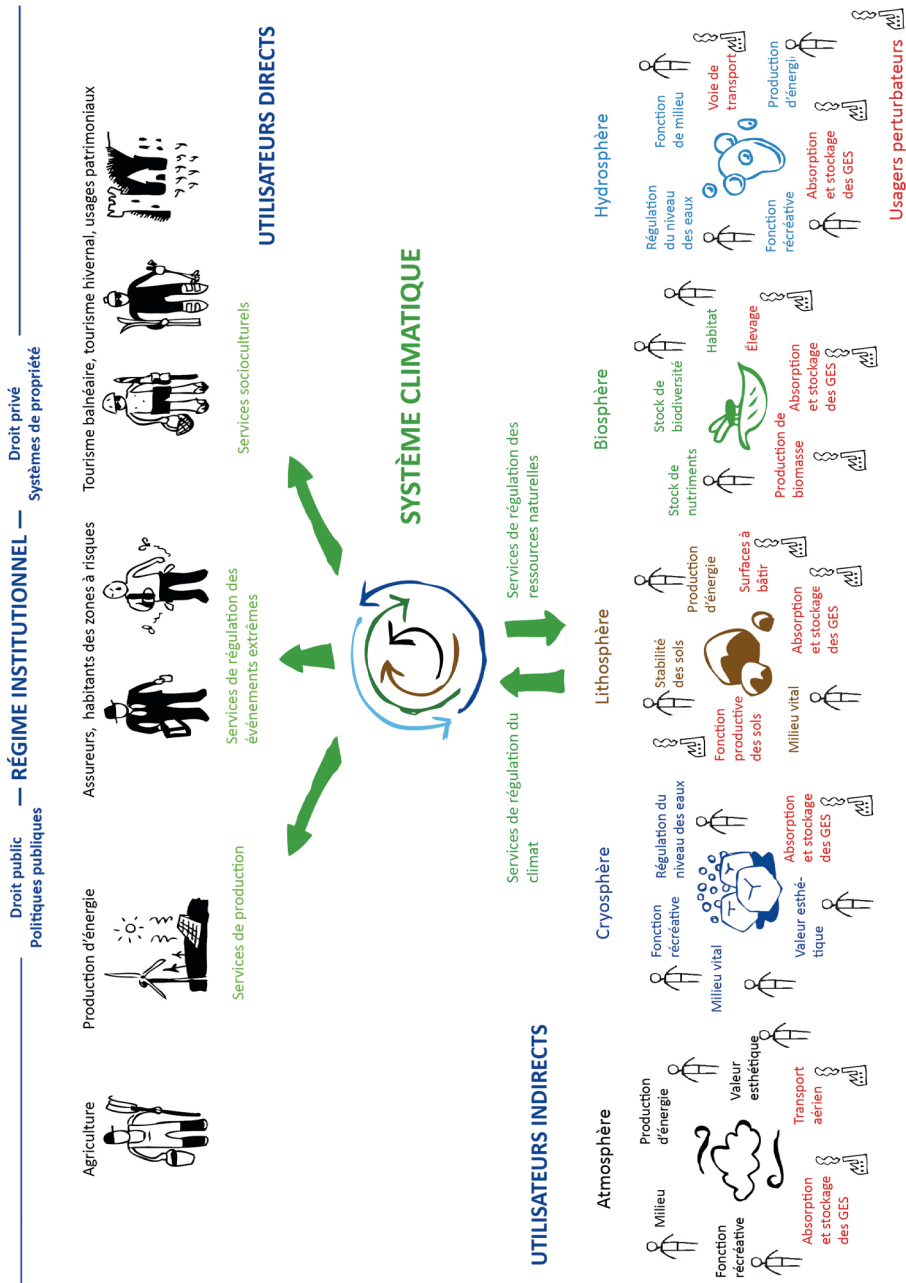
Droit public
Politiques publiques

— RÉGIME INSTITUTIONNEL —

Droit privé
Systèmes de propriété

UTILISATEURS DIRECTS

Agriculture

Production d'énergie

Assureurs, habitants des zones à risques

Tourisme balnéaire, tourisme hivernal, usages patrimoniaux

Services de production

Services de régulation des événements extrêmes

Services socioculturels

SYSTÈME CLIMATIQUE

Services de régulation du climat

Services de régulation des ressources naturelles

UTILISATEURS INDIRECTS

Atmosphère

Milieu

Fonction récréative

Production d'énergie

Valeur esthétique

Transport aérien

Absorption et stockage des GES

Cryosphère

Milieu vital

Fonction récréative

Régulation du niveau des eaux

Valeur esthétique

Absorption et stockage des GES

Lithosphère

Fonction productive des sols

Stabilité des sols

Production d'énergie

Milieu vital

Absorption et stockage des GES

Surfaces à bâtir

Biosphère

Stock de nutriments

Stock de biodiversité

Habitat

Production de biomasse

Absorption et stockage des GES

Élevage

Hydrosphère

Régulation du niveau des eaux

Fonction de milieu

Fonction récréative

Absorption et stockage des GES

Voie de transport

Production d'énergi

Usagers perturbateurs